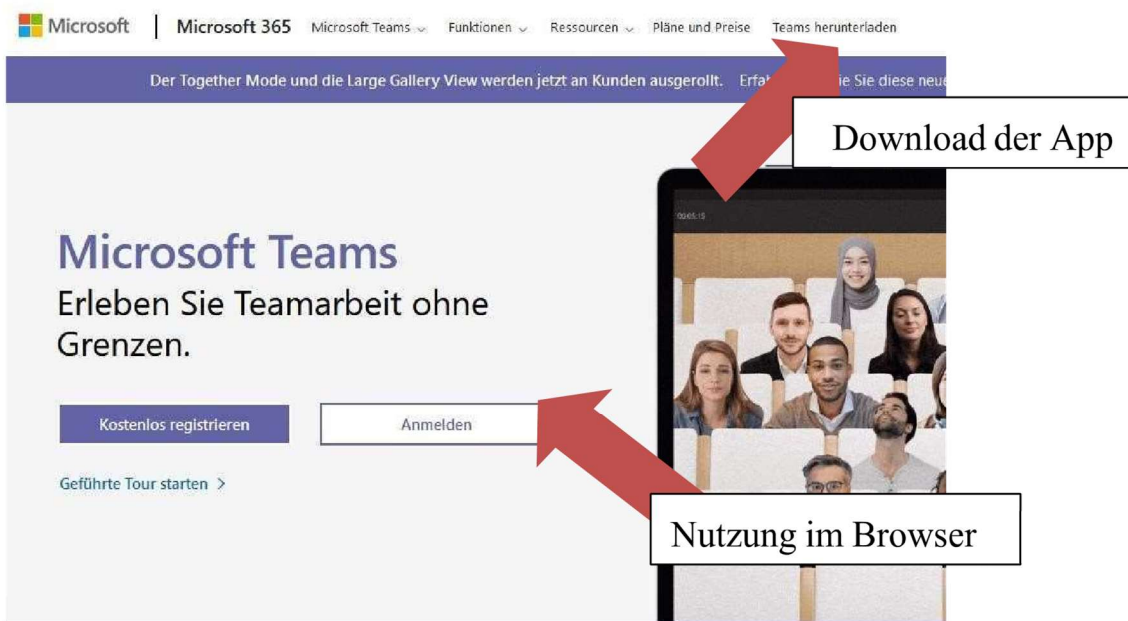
Microsoft | Microsoft 365 Microsoft Teams ⌄ Funktionen ⌄ Ressourcen ⌄ Pläne und Preise Teams herunterladen

Der Together Mode und die Large Gallery View werden jetzt an Kunden ausgerollt. Erfa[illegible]ie Sie diese neu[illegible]

Download der App

Microsoft Teams
Erleben Sie Teamarbeit ohne Grenzen.

Kostenlos registrieren

Anmelden

Geführte Tour starten >

Nutzung im Browser